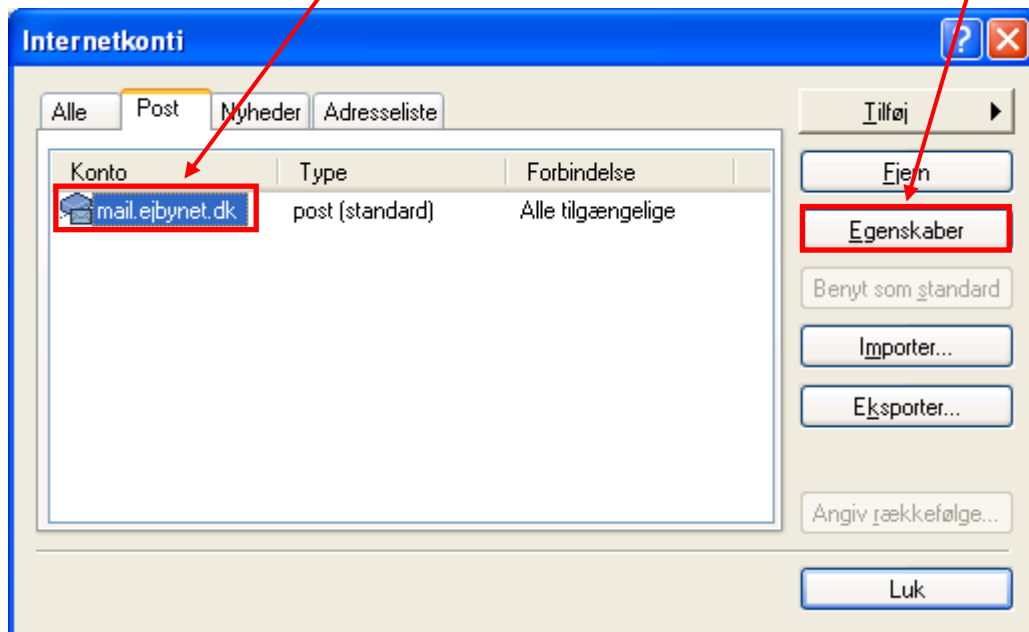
Internetkonti

Alle
Post
Nyheder
Adresseliste

| Konto | Type | Forbindelse |
|---|---|---|
| mail.ejbynet.dk | post (standard) | Alle tilgængelige |

Tilføj
Fjern
Egenskaber
Benyt som standard
Importer...
Eksporter...
Angiv rækkefølge...
Luk